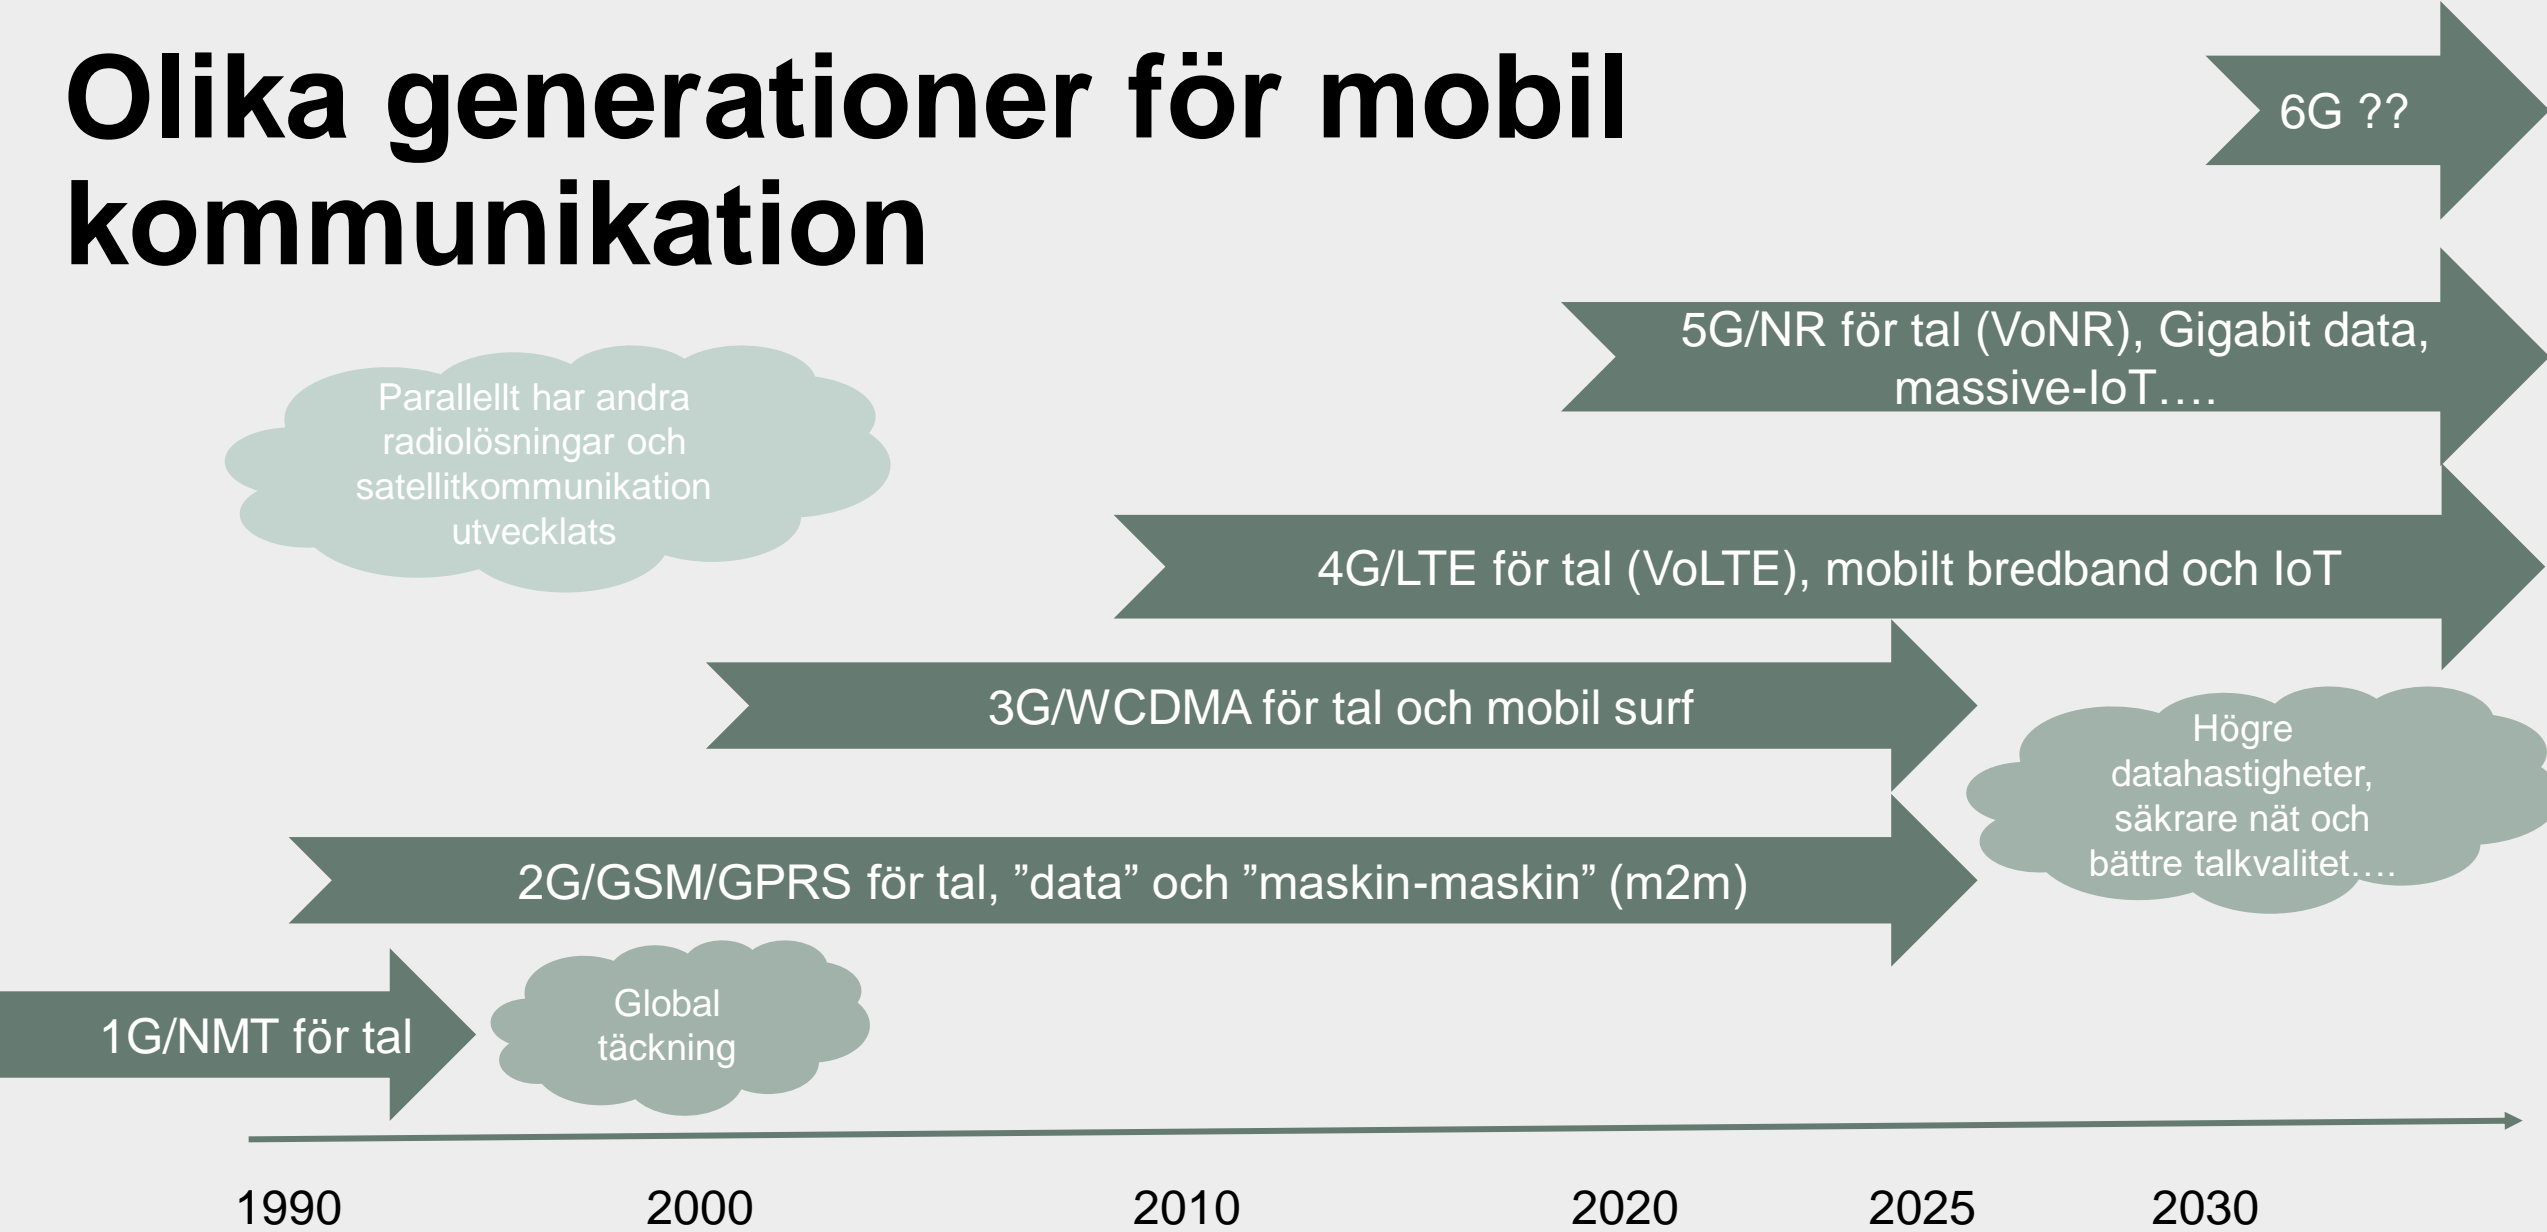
Olika generationer för mobil kommunikation

6G ??

5G/NR för tal (VoNR), Gigabit data, massive-IoT….

Parallellt har andra radiolösningar och satellitkommunikation utvecklats

4G/LTE för tal (VoLTE), mobilt bredband och IoT

3G/WCDMA för tal och mobil surf

Högre datahastigheter, säkrare nät och bättre talkvalitet….

2G/GSM/GPRS för tal, ”data” och ”maskin-maskin” (m2m)

1G/NMT för tal

Global täckning

1990 2000 2010 2020 2025 2030